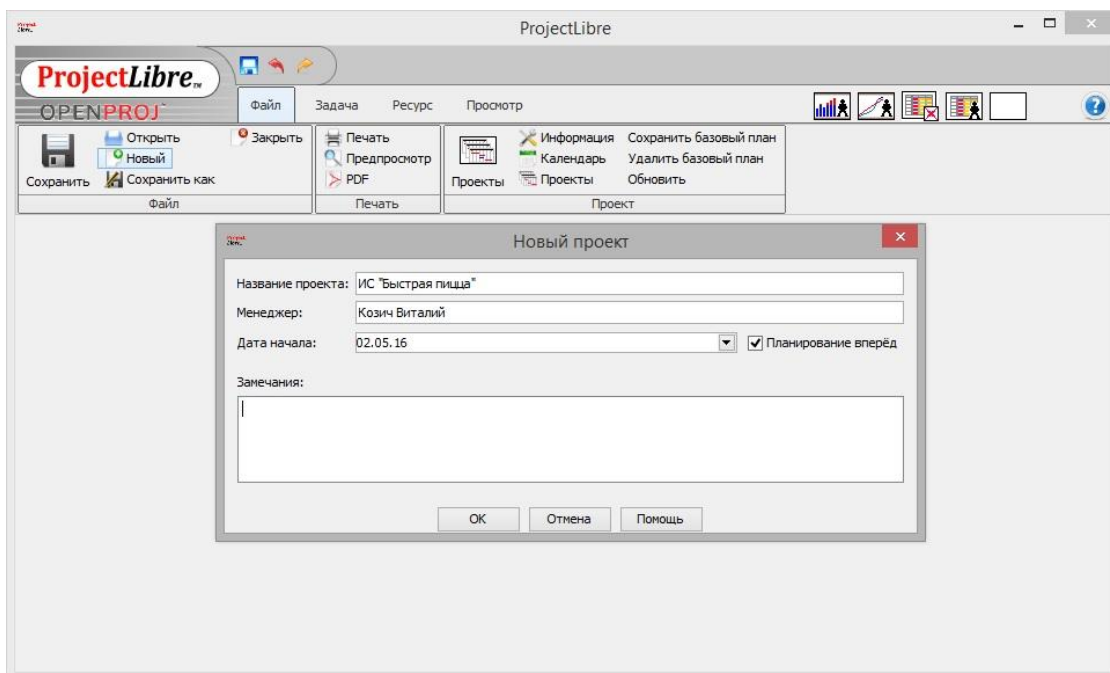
ProjectLibre

ProjectLibre™
OPENPROJ

Файл Задача Ресурс Просмотр

Сохранить
Открыть
Новый
Сохранить как
Закрыть
Файл

Печать
Предпросмотр
PDF
Печать

Проекты
Информация
Календарь
Проекты
Сохранить базовый план
Удалить базовый план
Обновить
Проект

Новый проект

Название проекта: ИС "Быстрая пицца"
Менеджер: Козич Виталий
Дата начала: 02.05.16
Планирование вперёд
Замечания:

OK Отмена Помощь